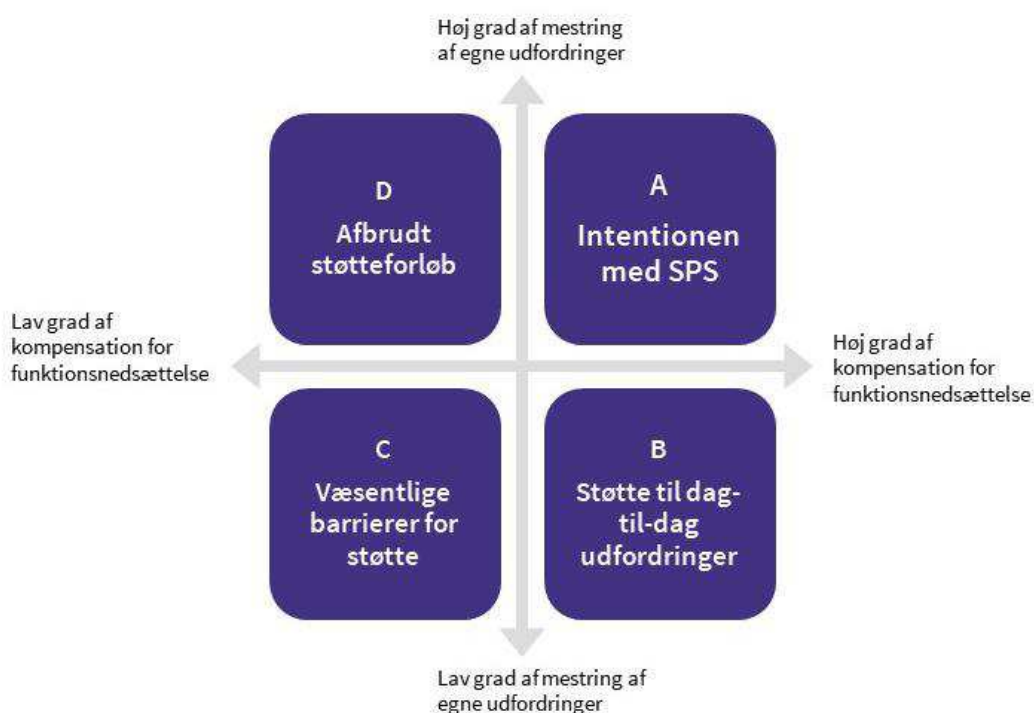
Høj grad af mestring af egne udfordringer

D
Afbrudt støtteforløb

A
Intentionen med SPS

Lav grad af kompensation for funktionsnedsættelse

Høj grad af kompensation for funktionsnedsættelse

C
Væsentlige barrierer for støtte

B
Støtte til dag-til-dag udfordringer

Lav grad af mestring af egne udfordringer